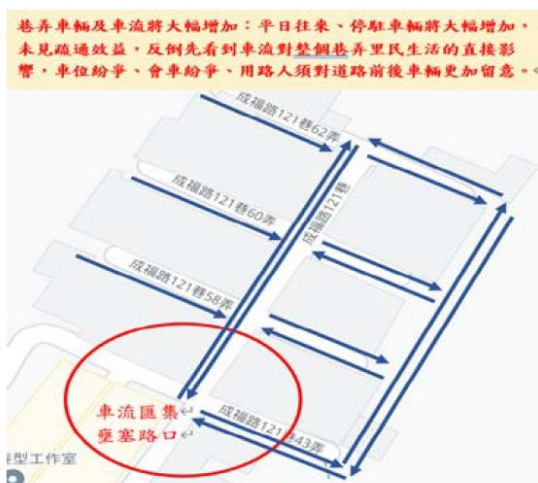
巷弄車輛及車流將大幅增加：平日往來、停駐車輛將大幅增加，未見疏通效益，反倒先看到車流對整個巷弄里民生活的直接影響，車位紛爭、會車紛爭、用路人須對道路前後車輛更加留意。

成福路121巷62弄

成福路121巷

成福路121巷60弄

成福路121巷58弄

車流匯集
壅塞路口

成福路121巷43弄

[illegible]型工作室